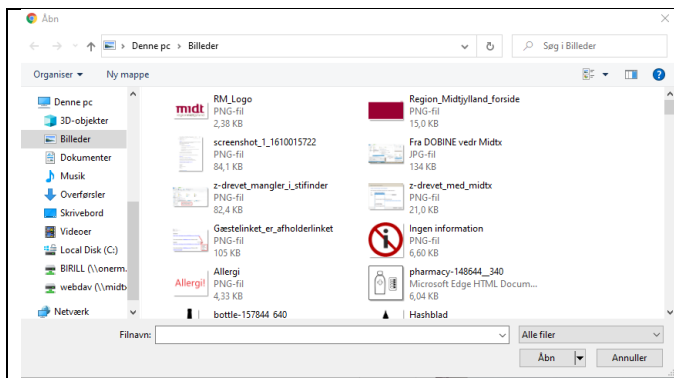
Åbn

Denne pc › Billeder

Søg i Billeder

Organiser ▾ Ny mappe

Denne pc
3D-objekter
Billeder
Dokumenter
Musik
Overførsler
Skrivebord
Videoer
Local Disk (C:)
BIRILL (\\onerm.
webdav (\\midt
Netværk

midt
RM_Logo
PNG-fil
2,38 KB

Region_Midtjylland_forside
PNG-fil
15,0 KB

screenshot_1_1610015722
PNG-fil
84,1 KB

Fra DOBINE vedr Midtx
JPG-fil
134 KB

z-drevet_mangler_i_stifinder
PNG-fil
82,4 KB

z-drevet_med_midtx
PNG-fil
21,0 KB

Gæstelinket_er_afholderlinket
PNG-fil
105 KB

Ingen information
PNG-fil
6,60 KB

Allergi!
Allergi
PNG-fil
4,33 KB

pharmacy-148644__340
Microsoft Edge HTML Docum...
6,04 KB

bottle-157844 640

Hashblad

Filnavn:

Alle filer

Åbn

Annuller